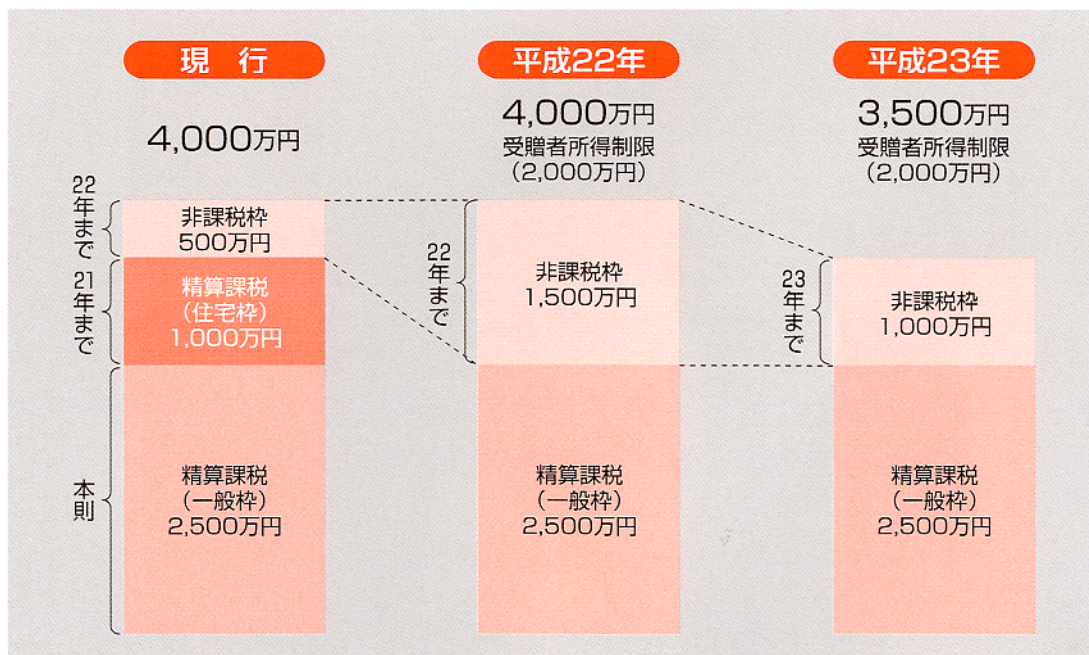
現　行

4,000万円

22年まで

非課税枠
500万円

21年まで

精算課税
（住宅枠）
1,000万円

本則

精算課税
（一般枠）
2,500万円

平成22年

4,000万円
受贈者所得制限
（2,000万円）

22年まで

非課税枠
1,500万円

精算課税
（一般枠）
2,500万円

平成23年

3,500万円
受贈者所得制限
（2,000万円）

23年まで

非課税枠
1,000万円

精算課税
（一般枠）
2,500万円